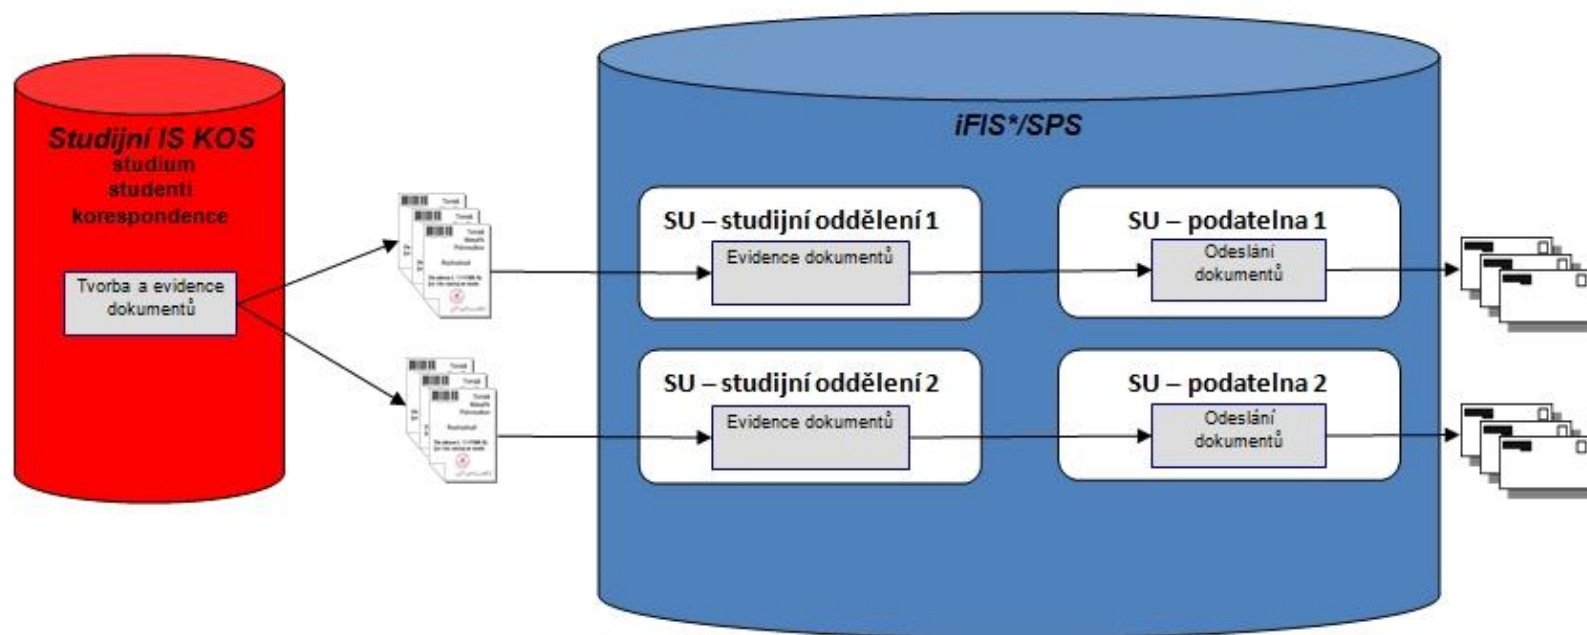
Studijní IS KOS
studium
studenti
korespondence

Tvorba a evidence dokumentů

iFIS*/SPS

SU – studijní oddělení 1
Evidence dokumentů

SU – podatelna 1
Odeslání dokumentů

SU – studijní oddělení 2
Evidence dokumentů

SU – podatelna 2
Odeslání dokumentů